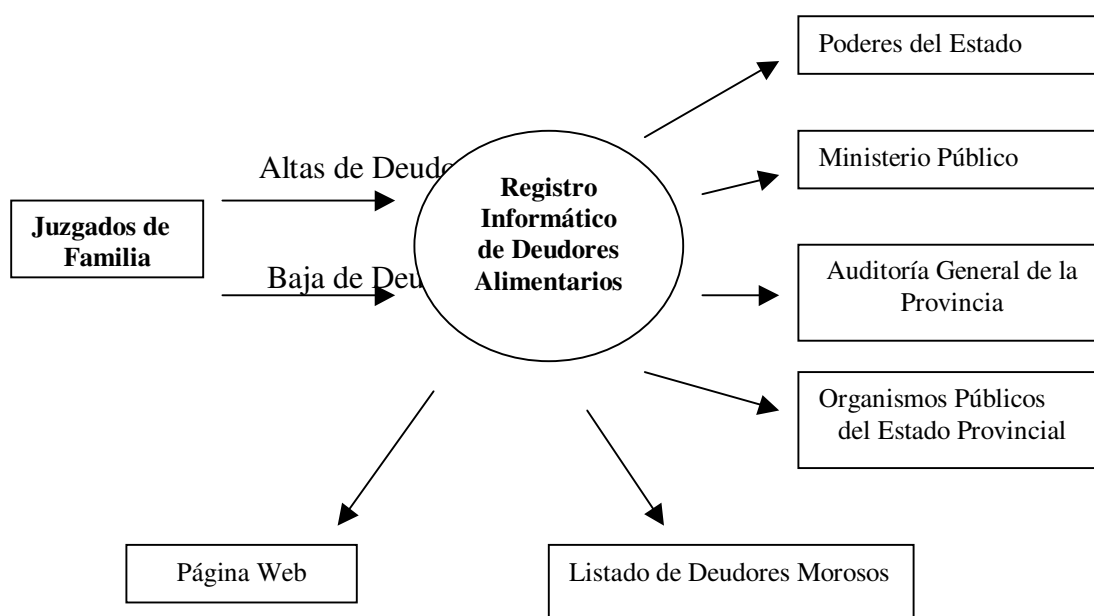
Poderes del Estado

Altas de Deudo

Registro Informático de Deudores Alimentarios

Ministerio Público

Juzgados de Familia

Baja de Deu

Auditoría General de la Provincia

Organismos Públicos del Estado Provincial

Página Web

Listado de Deudores Morosos